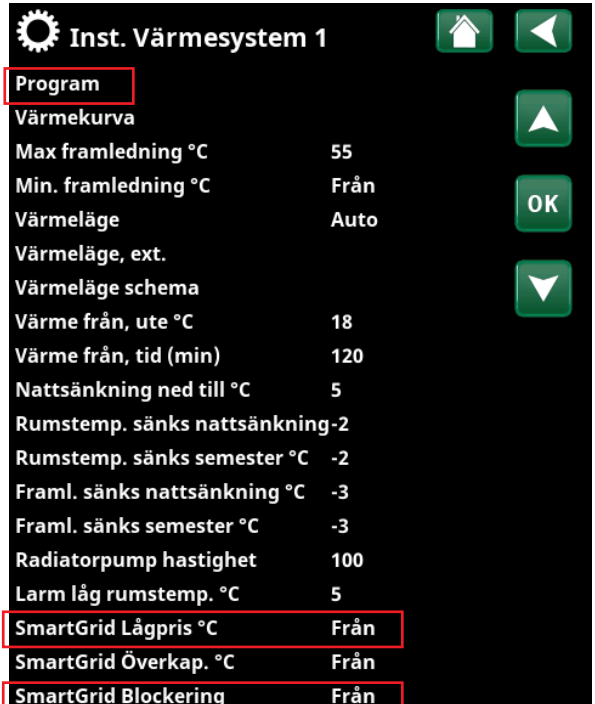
Inst. Värmesystem 1

OK

| | |
|---|---|
| Program | |
| Värmekurva | |
| Max framledning °C | 55 |
| Min. framledning °C | Från |
| Värmeläge | Auto |
| Värmeläge, ext. | |
| Värmeläge schema | |
| Värme från, ute °C | 18 |
| Värme från, tid (min) | 120 |
| Nattsänkning ned till °C | 5 |
| Rumstemp. sänks nattsänkning | -2 |
| Rumstemp. sänks semester °C | -2 |
| Framl. sänks nattsänkning °C | -3 |
| Framl. sänks semester °C | -3 |
| Radiatorpump hastighet | 100 |
| Larm låg rumstemp. °C | 5 |
| SmartGrid Lågpris °C | Från |
| SmartGrid Överkap. °C | Från |
| SmartGrid Blockering | Från |